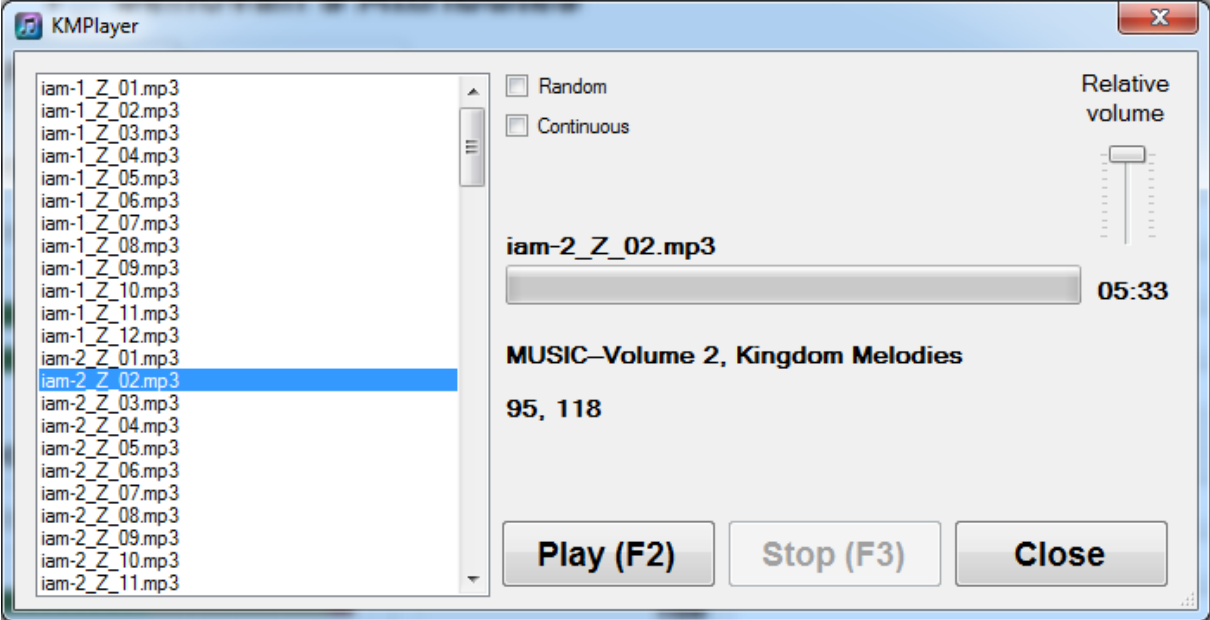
KMPlayer

iam-1_Z_01.mp3
iam-1_Z_02.mp3
iam-1_Z_03.mp3
iam-1_Z_04.mp3
iam-1_Z_05.mp3
iam-1_Z_06.mp3
iam-1_Z_07.mp3
iam-1_Z_08.mp3
iam-1_Z_09.mp3
iam-1_Z_10.mp3
iam-1_Z_11.mp3
iam-1_Z_12.mp3
iam-2_Z_01.mp3
iam-2_Z_02.mp3
iam-2_Z_03.mp3
iam-2_Z_04.mp3
iam-2_Z_05.mp3
iam-2_Z_06.mp3
iam-2_Z_07.mp3
iam-2_Z_08.mp3
iam-2_Z_09.mp3
iam-2_Z_10.mp3
iam-2_Z_11.mp3

Random

Continuous

Relative volume

iam-2_Z_02.mp3

05:33

MUSIC–Volume 2, Kingdom Melodies

95, 118

Play (F2)

Stop (F3)

Close